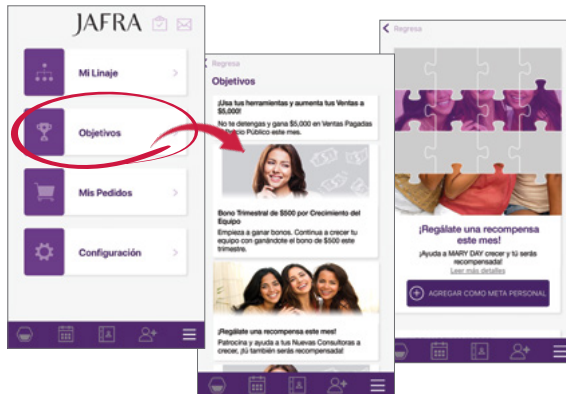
JAFRA

Mi Linaje

Objetivos

Mis Pedidos

Configuración

Regresa

Objetivos

¡Usa tus herramientas y aumenta tus Ventas a $5,000!

No te detengas y gana $5,000 en Ventas Pagadas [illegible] Público este mes.

Bono Trimestral de $500 por Crecimiento del Equipo

Empieza a ganar bonos. Continua a crecer tu equipo con ganándote el bono de $500 este trimestre.

¡Regálate una recompensa este mes!

Patrocina y ayuda a tus Nuevas Consultoras a crecer, ¡tú también serás recompensada!

Regresa

¡Regálate una recompensa este mes!

¡Ayuda a MARY DAY crecer y tú serás recompensada!

Leer más detalles

AGREGAR COMO META PERSONAL